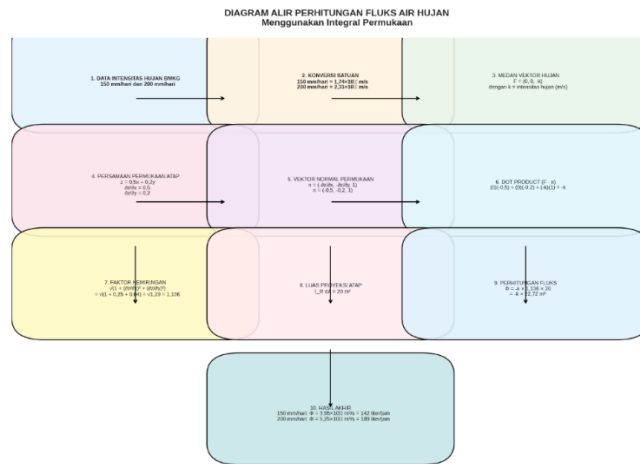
DIAGRAM ALIR PERHITUNGAN FLUKS AIR HUJAN
Menggunakan Integral Permukaan

1. DATA INTENSITAS HUJAN BMKG
150 mm/hari dan 200 mm/hari

2. KONVERSI SATUAN
150 mm/hari = 1,74×10⁻⁶ m/s
200 mm/hari = 2,31×10⁻⁶ m/s

3. MEDAN VEKTOR HUJAN
F = (0, 0, -k)
dengan k = intensitas hujan (m/s)

4. PERSAMAAN PERMUKAAN ATAP
z = 0,5x + 0,2y
dz/dx = 0,5
dz/dy = 0,2

5. VEKTOR NORMAL PERMUKAAN
n = (-dz/dx, -dz/dy, 1)
n = (-0,5, -0,2, 1)

6. DOT PRODUCT (F · n)
(0)(-0,5) + (0)(-0,2) + (-k)(1) = -k

7. FAKTOR KEMIRINGAN
√(1 + (dz/dx)² + (dz/dy)²)
= √(1 + 0,25 + 0,04) = √1,29 = 1,136

8. LUAS PROYEKSI ATAP
L_R = 20 m²

9. PERHITUNGAN FLUKS
Φ = -k × 1,136 × 20
= -k × 22,72 m²

10. HASIL AKHIR
150 mm/hari: Φ = 3,95×10⁻⁵ m³/s = 142 liter/jam
200 mm/hari: Φ = 5,25×10⁻⁵ m³/s = 189 liter/jam